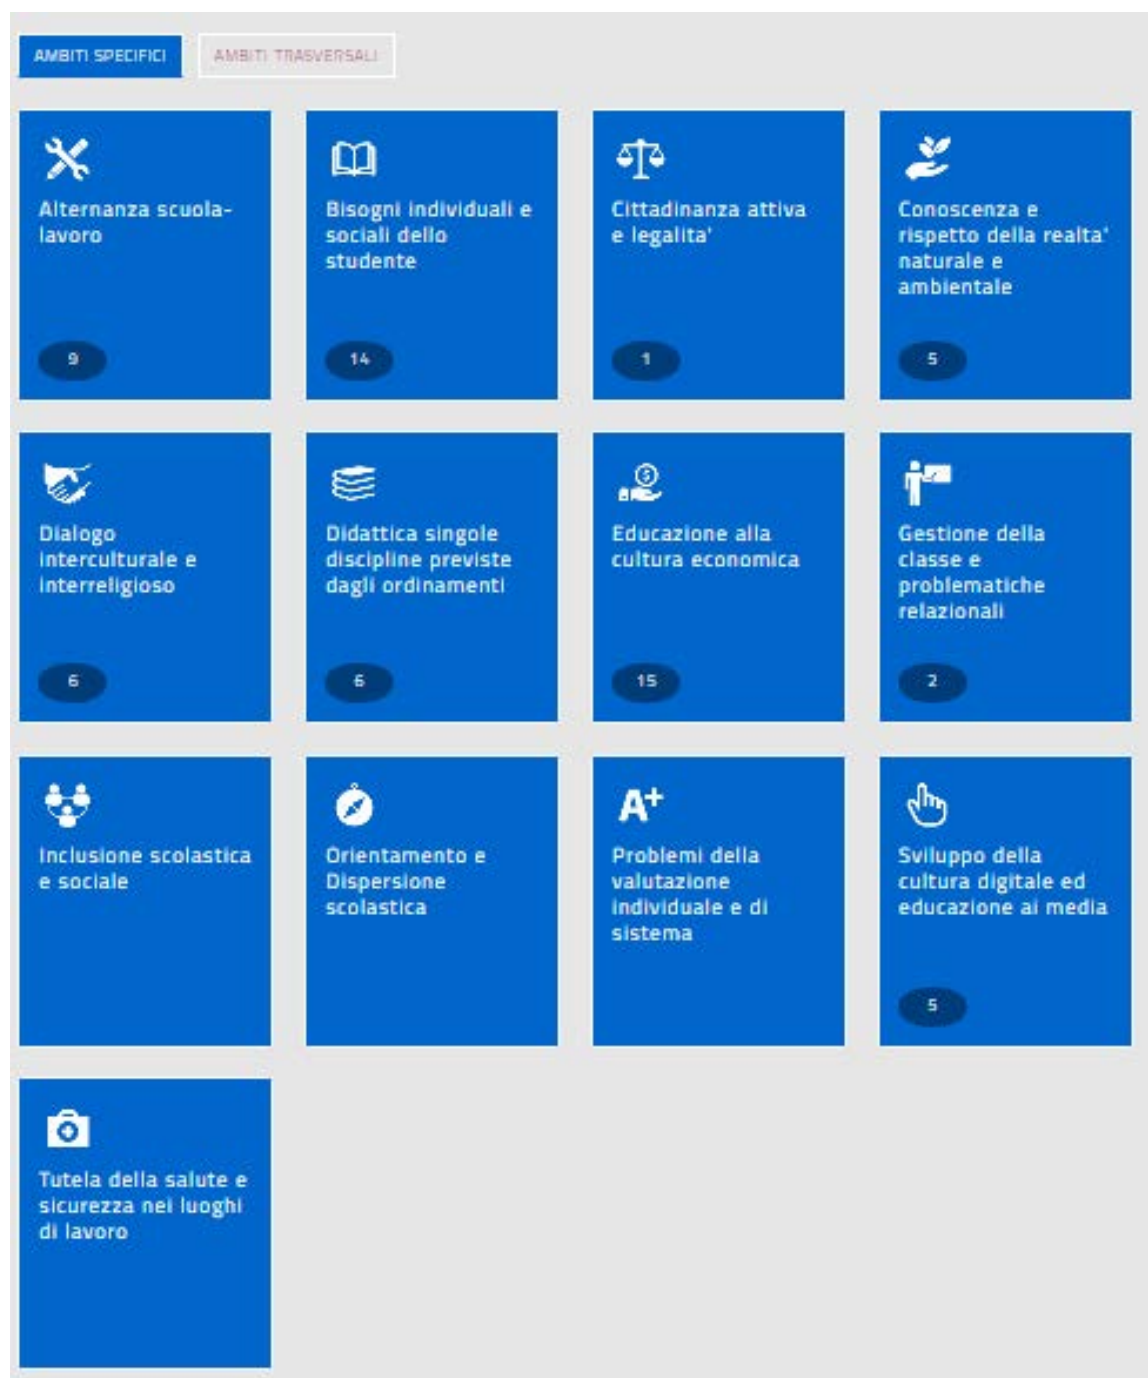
AMBITI SPECIFICI
AMBITI TRASVERSALI

Alternanza scuola-lavoro
9

Bisogni individuali e sociali dello studente
14

Cittadinanza attiva e legalita'
1

Conoscenza e rispetto della realta' naturale e ambientale
5

Dialogo interculturale e interreligioso
6

Didattica singole discipline previste dagli ordinamenti
6

Educazione alla cultura economica
15

Gestione della classe e problematiche relazionali
2

Inclusione scolastica e sociale

Orientamento e Dispersione scolastica

A+

Problemi della valutazione individuale e di sistema

Sviluppo della cultura digitale ed educazione ai media
5

Tutela della salute e sicurezza nei luoghi di lavoro